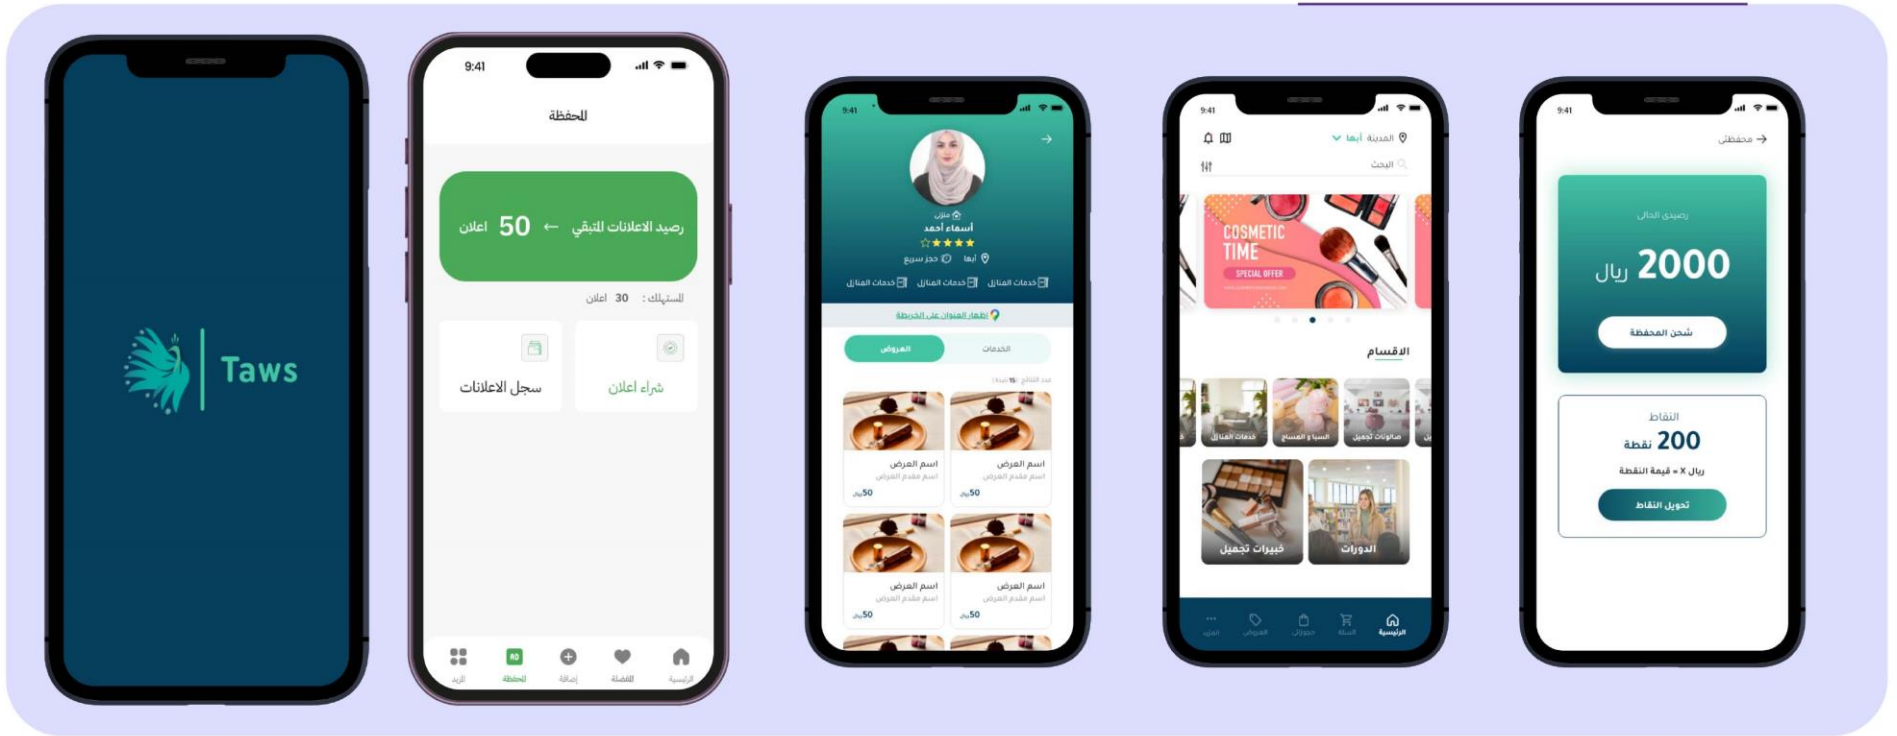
Taws

9:41

المحفظة

رصيد الاعلانات المتبقي ← 50 اعلان

المستهلك : 30 اعلان

شراء اعلان

سجل الاعلانات

الرئيسية
المفضلة
إضافة
المحفظة
المزيد

9:41

منزل
أسماء أحمد
★★★★★
أبها
حجز سريع

خدمات المنازل
خدمات المنازل
خدمات المنازل

إظهار العنوان على الخريطة

الخدمات
العروض

اسم العرض
اسم مقدم العرض
50
اسم العرض
اسم مقدم العرض
50
اسم العرض
اسم مقدم العرض
50
اسم العرض
اسم مقدم العرض
50

9:41

المدينة أبها

البحث

COSMETIC TIME
SPECIAL OFFER

الاقسام

صالونات تجميل
السبا و المساج
خدمات المنازل

خبيرات تجميل
الدورات

الرئيسية
السلة
حجوزاتي
العروض
المزيد

9:41

محفظتي

رصيدي الحالي
2000 ريال
شحن المحفظة

النقاط
200 نقطة
ريال X = قيمة النقطة
تحويل النقاط